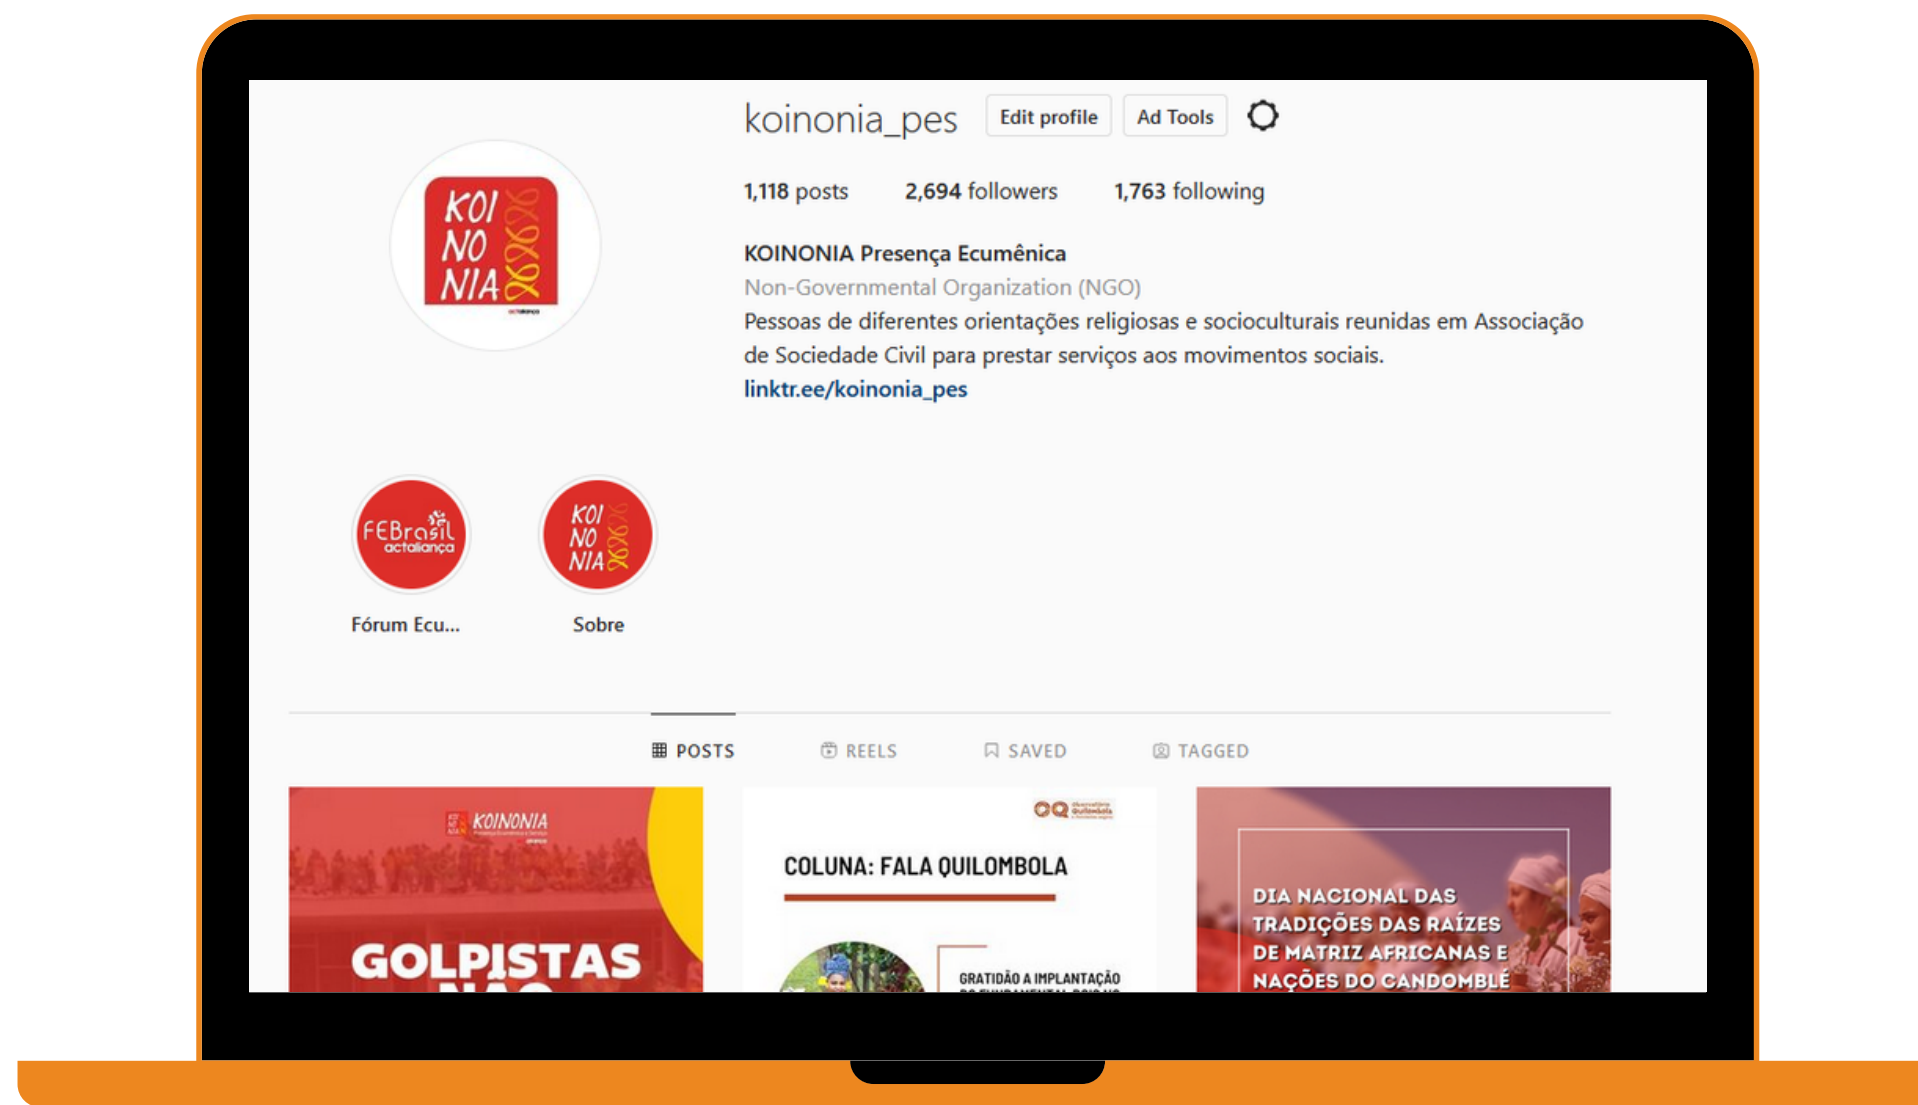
koinonia_pes Edit profile Ad Tools

1,118 posts 2,694 followers 1,763 following

KOINONIA Presença Ecumênica
Non-Governmental Organization (NGO)
Pessoas de diferentes orientações religiosas e socioculturais reunidas em Associação de Sociedade Civil para prestar serviços aos movimentos sociais.
linktr.ee/koinonia_pes

KOI NO NIA

FEBrasil actalianca
Fórum Ecu...

KOI NO NIA
Sobre

POSTS REELS SAVED TAGGED

KOINONIA
GOLPISTAS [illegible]

COLUNA: FALA QUILOMBOLA
GRATIDÃO A IMPLANTAÇÃO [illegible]

DIA NACIONAL DAS TRADIÇÕES DAS RAÍZES DE MATRIZ AFRICANAS E NAÇÕES DO CANDOMBLÉ